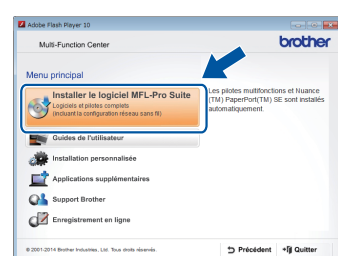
Adobe Flash Player 10

Multi-Function Center

brother

Menu principal

Installer le logiciel MFL-Pro Suite
Logiciels et pilotes complets
(incluant la configuration réseau sans fil)

Les pilotes multifonctions et Nuance (TM) PaperPort(TM) SE sont installés automatiquement.

Guides de l'utilisateur

Installation personnalisée

Applications supplémentaires

Support Brother

Enregistrement en ligne

© 2001-2014 Brother Industries, Ltd. Tous droits réservés.

Précédent

Quitter